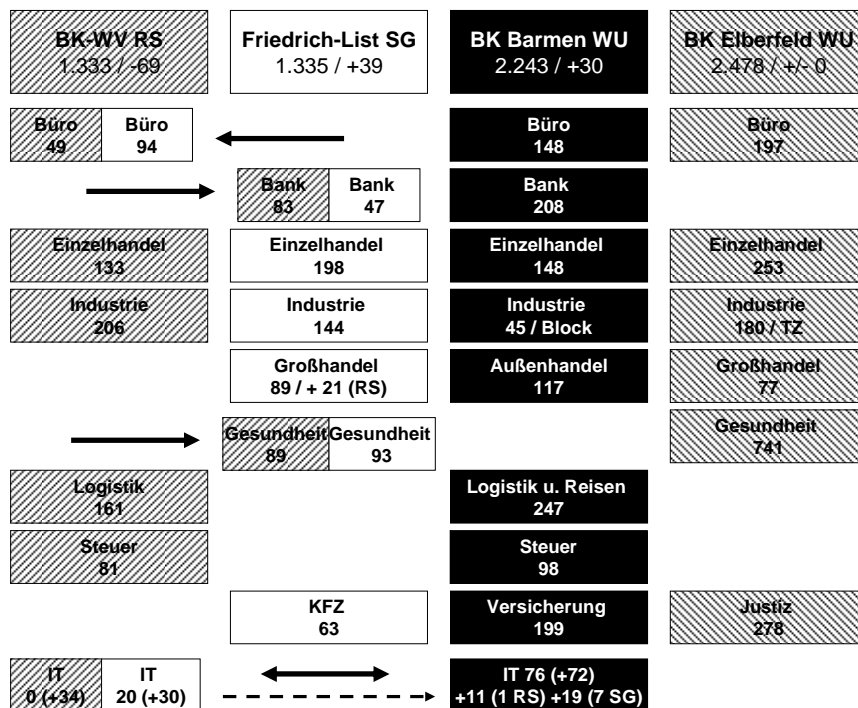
BK-WV RS
1.333 / -69

Friedrich-List SG
1.335 / +39

BK Barmen WU
2.243 / +30

BK Elberfeld WU
2.478 / +/- 0

Büro
49

Büro
94

Büro
148

Büro
197

Bank
83

Bank
47

Bank
208

Einzelhandel
133

Einzelhandel
198

Einzelhandel
148

Einzelhandel
253

Industrie
206

Industrie
144

Industrie
45 / Block

Industrie
180 / TZ

Großhandel
89 / + 21 (RS)

Außenhandel
117

Großhandel
77

Gesundheit
89

Gesundheit
93

Gesundheit
741

Logistik
161

Logistik u. Reisen
247

Steuer
81

Steuer
98

KFZ
63

Versicherung
199

Justiz
278

IT
0 (+34)

IT
20 (+30)

IT 76 (+72)
+11 (1 RS) +19 (7 SG)